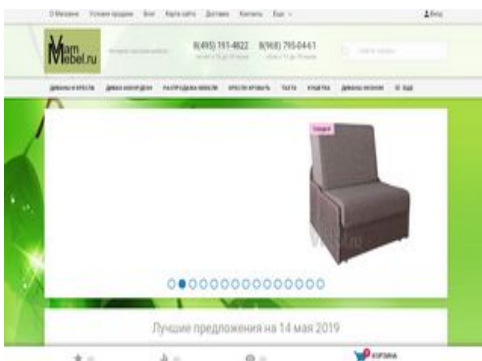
О Магазине Условия продажи Блог Карта сайта Доставка Контакты Еще

Вход

VamMebel.ru

8(495) 191-4822 8(968) 795-04-61

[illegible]

ДИВАНЫ И КРЕСЛА ДИВАН-АККОРДЕОН РАСПРОДАЖА МЕБЕЛИ КРЕСЛО-КРОВАТЬ ТАХТЫ КУШЕТКА ДИВАНЫ ОНЛАЙН ЕЩЕ

Лучшие предложения на 14 мая 2019

КОРЗИНА